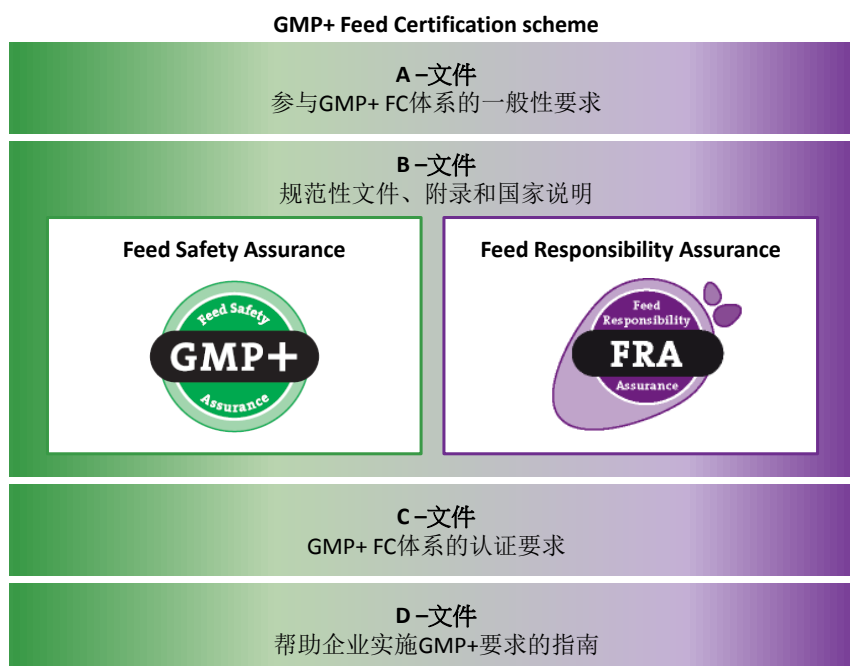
GMP+ Feed Certification scheme

A –文件
参与GMP+ FC体系的一般性要求

B –文件
规范性文件、附录和国家说明

Feed Safety Assurance

Feed Safety
GMP+
Assurance

Feed Responsibility Assurance

Feed
Responsibility
FRA
Assurance

C –文件
GMP+ FC体系的认证要求

D –文件
帮助企业实施GMP+要求的指南